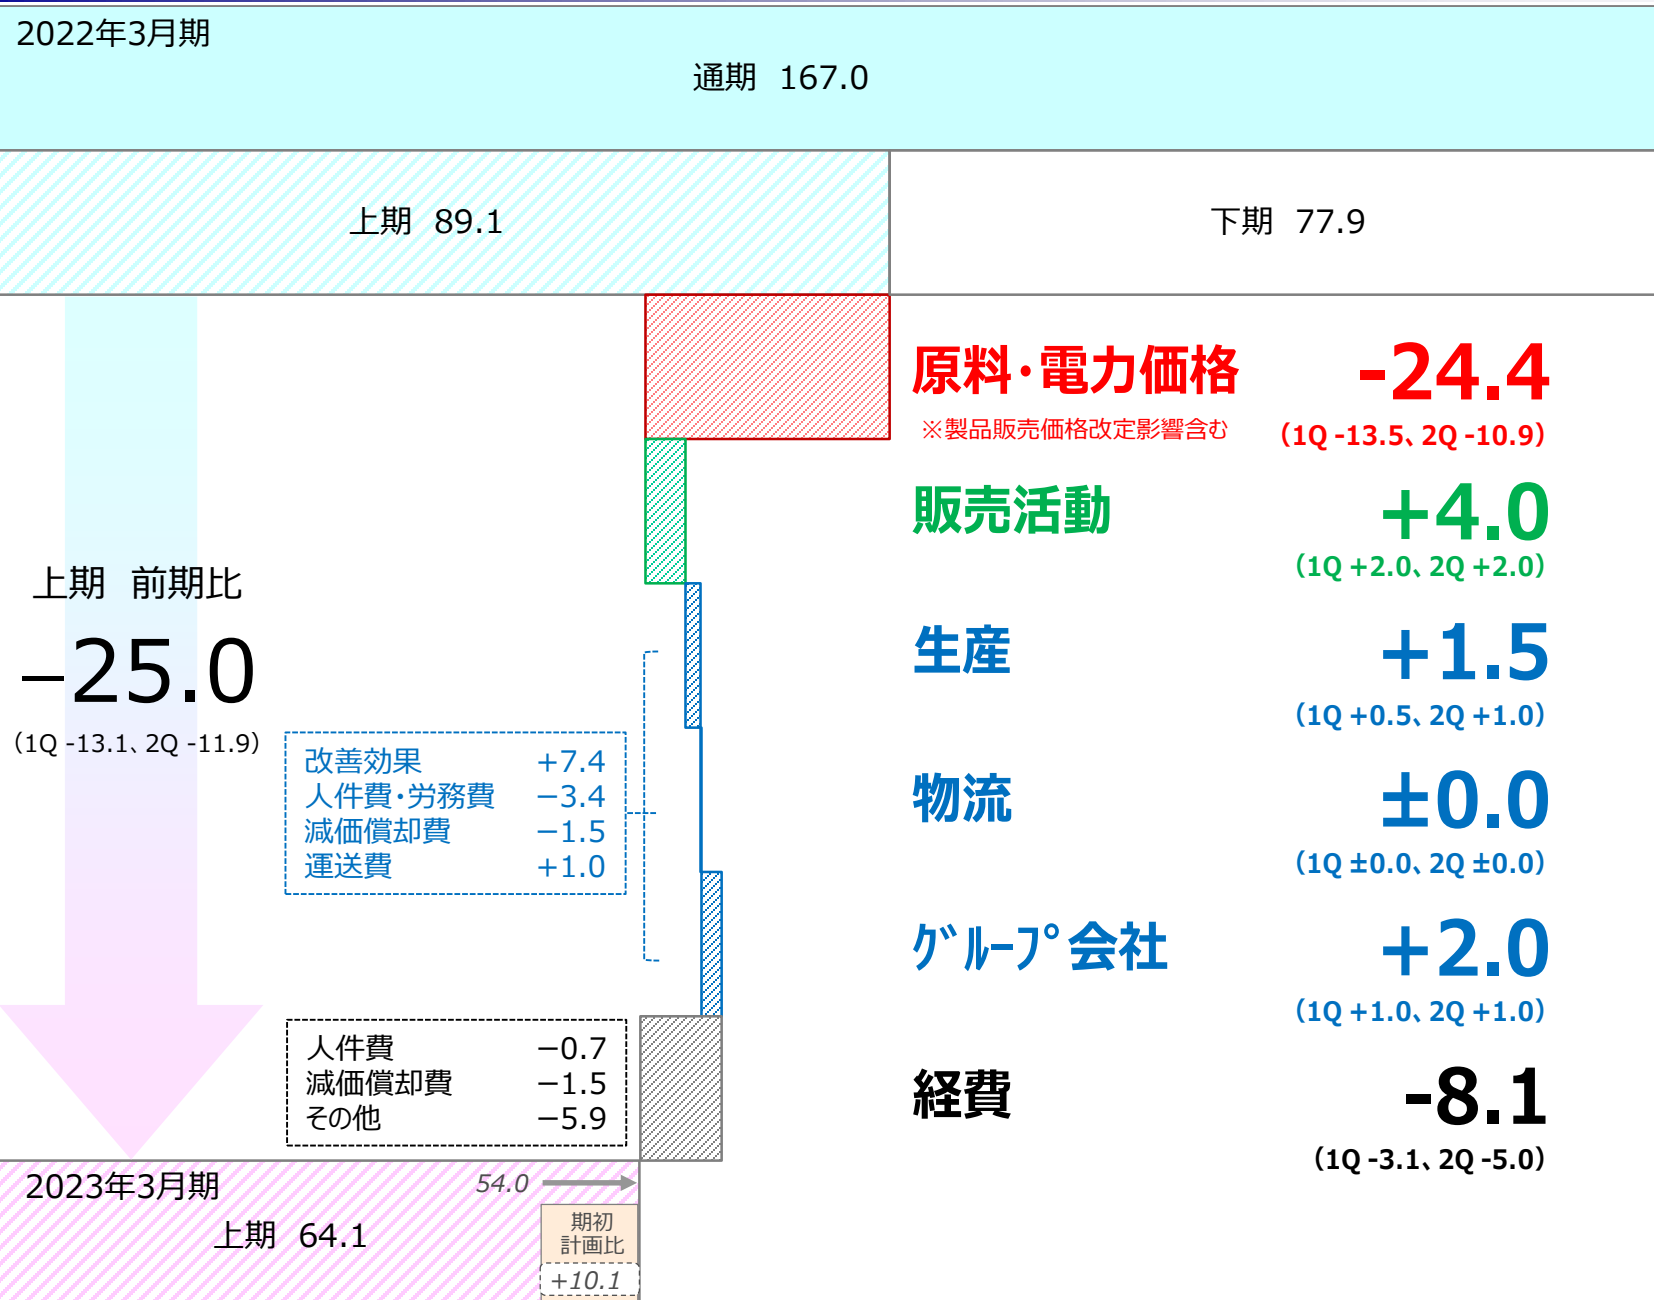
2022年3月期

通期 167.0

上期 89.1

下期 77.9

原料・電力価格 -24.4
※製品販売価格改定影響含む (1Q -13.5、2Q -10.9)

販売活動 +4.0
(1Q +2.0、2Q +2.0)

上期 前期比
−25.0
(1Q -13.1、2Q -11.9)

生産 +1.5
(1Q +0.5、2Q +1.0)

| 改善効果 | +7.4 |
|---|---|
| 人件費・労務費 | −3.4 |
| 減価償却費 | −1.5 |
| 運送費 | +1.0 |

物流 ±0.0
(1Q ±0.0、2Q ±0.0)

ｸﾞﾙｰﾌﾟ会社 +2.0
(1Q +1.0、2Q +1.0)

| 人件費 | −0.7 |
|---|---|
| 減価償却費 | −1.5 |
| その他 | −5.9 |

経費 -8.1
(1Q -3.1、2Q -5.0)

2023年3月期
54.0
上期 64.1
期初計画比
+10.1